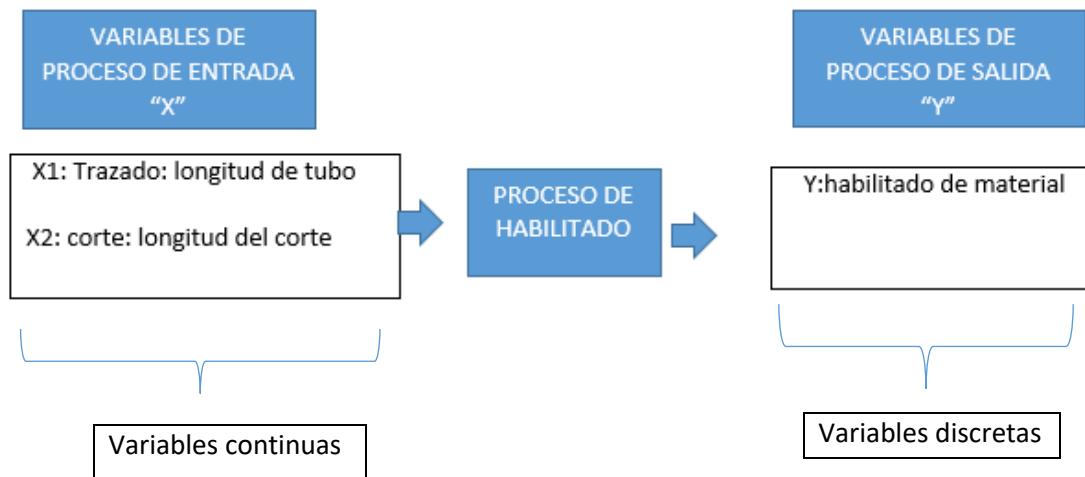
VARIABLES DE PROCESO DE ENTRADA "X"

VARIABLES DE PROCESO DE SALIDA "Y"

X1: Trazado: longitud de tubo

X2: corte: longitud del corte

PROCESO DE HABILITADO

Y:habilitado de material

Variables continuas

Variables discretas